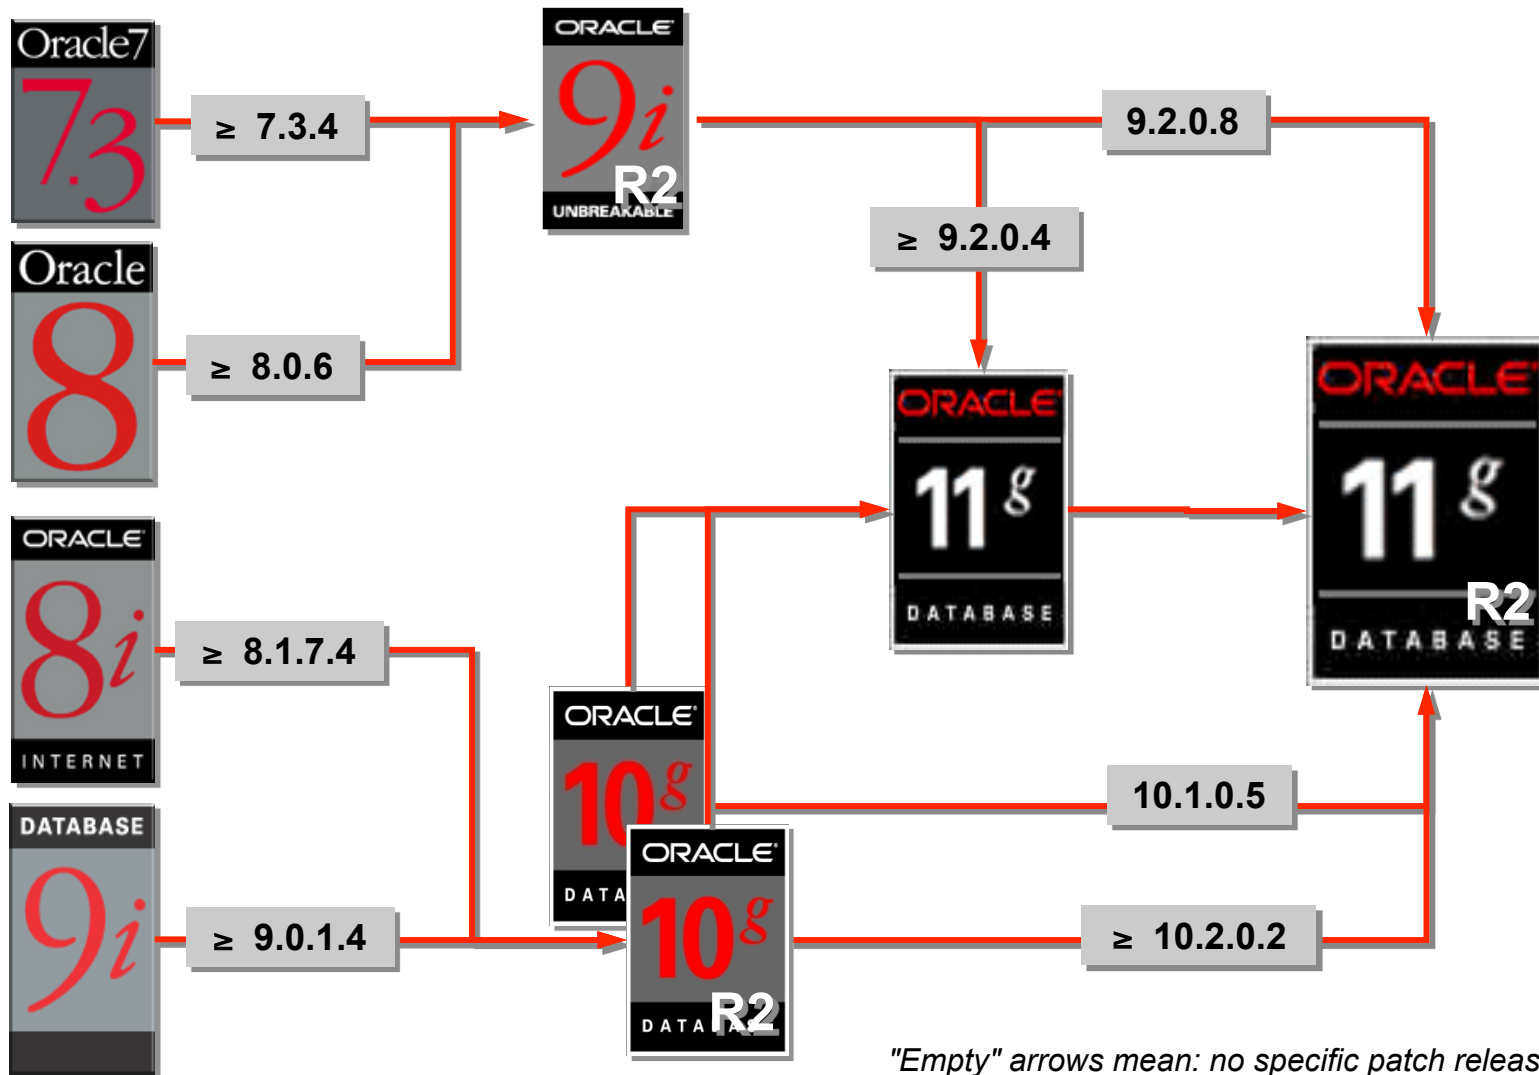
Oracle7
7.3

Oracle
8

ORACLE
8i
INTERNET

DATABASE
9i

≥ 7.3.4

≥ 8.0.6

≥ 8.1.7.4

≥ 9.0.1.4

ORACLE
9i
R2
UNBREAKABLE

9.2.0.8

≥ 9.2.0.4

ORACLE
11g
DATABASE

ORACLE
11g
R2
DATABASE

ORACLE
10g
DATA

ORACLE
10g
R2
DATA

10.1.0.5

≥ 10.2.0.2

"Empty" arrows mean: no specific patch releas